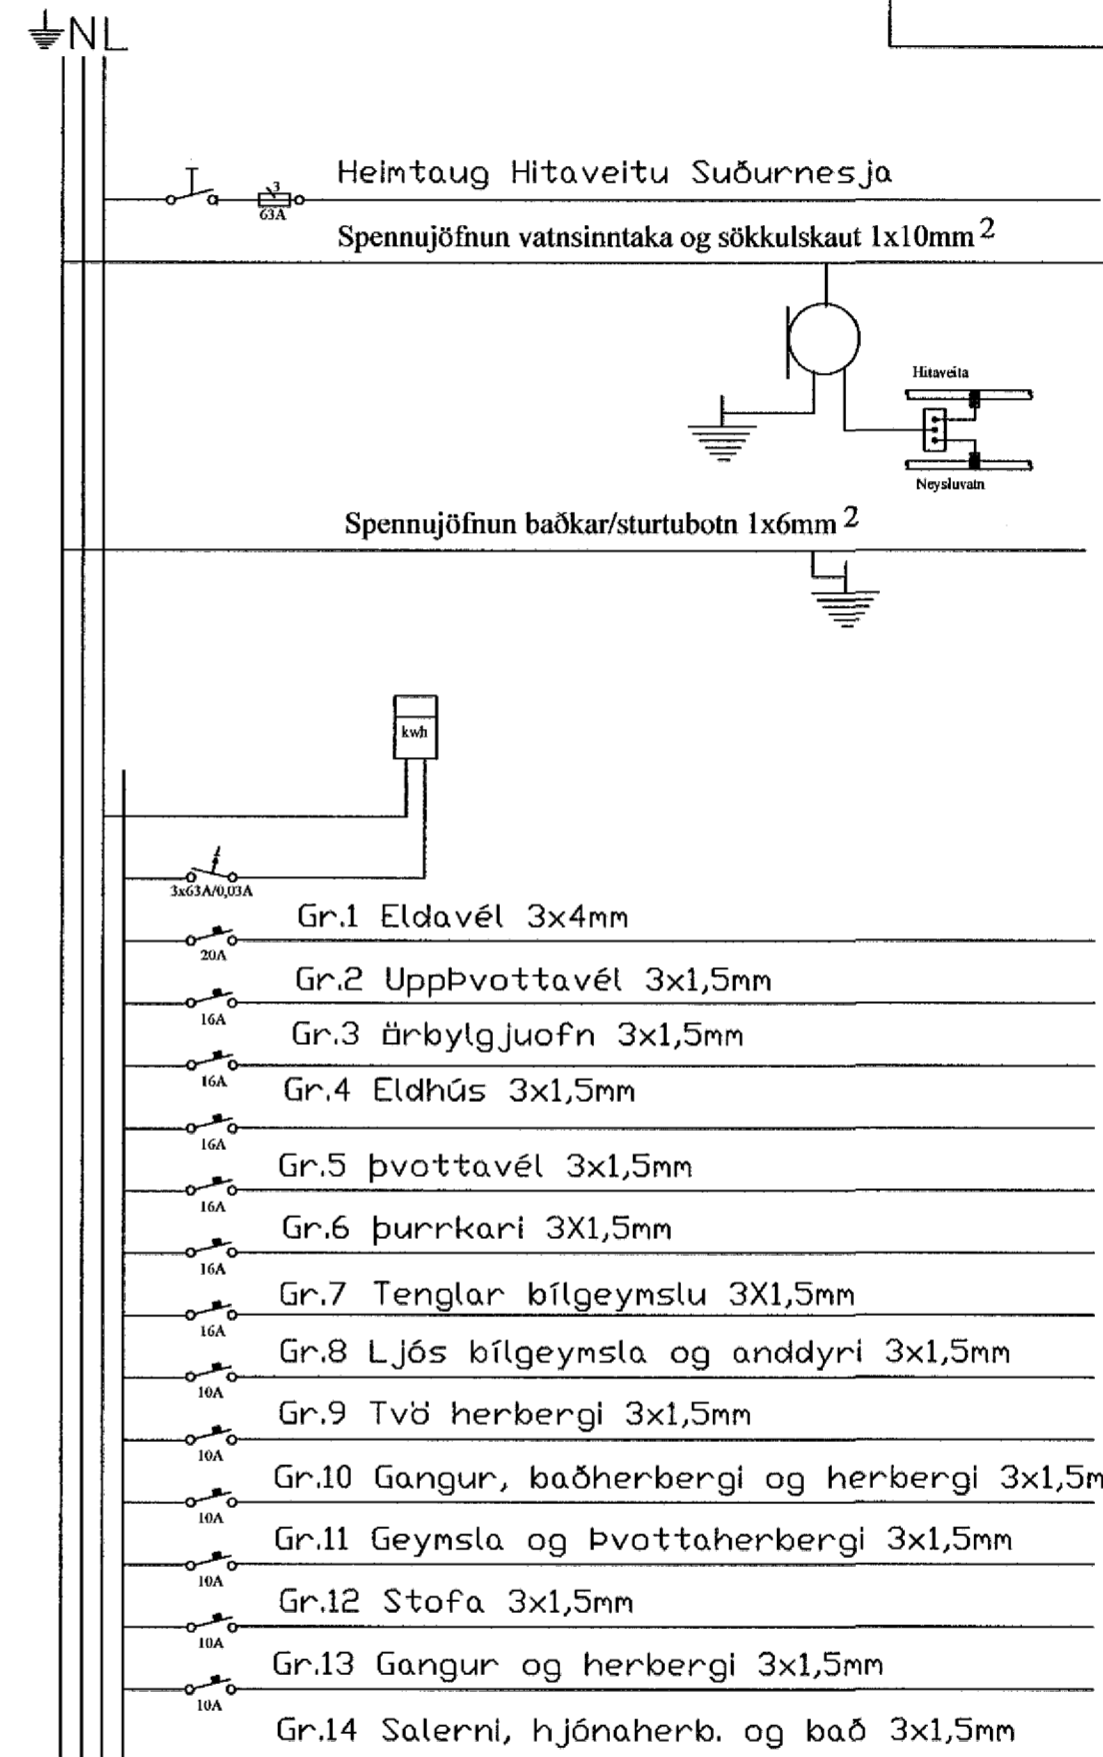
NL

Heimtaug Hitaveitu Suðurnesja

3
63A

Spennujöfnun vatnsinntaka og sökkulskaut 1x10mm$^2$

Hitaveita

Neysluvatn

Spennujöfnun baðkar/sturtubotn 1x6mm$^2$

kwh

3x63A/0,03A

Gr.1 Eldavél 3x4mm

20A

Gr.2 Uppþvottavél 3x1,5mm

16A

Gr.3 örbylgjuofn 3x1,5mm

16A

Gr.4 Eldhús 3x1,5mm

16A

Gr.5 þvottavél 3x1,5mm

16A

Gr.6 þurrkari 3X1,5mm

16A

Gr.7 Tenglar bílgeymslu 3X1,5mm

16A

Gr.8 Ljós bílgeymsla og anddyri 3x1,5mm

10A

Gr.9 Tvö herbergi 3x1,5mm

10A

Gr.10 Gangur, baðherbergi og herbergi 3x1,5m

10A

Gr.11 Geymsla og þvottaherbergi 3x1,5mm

10A

Gr.12 Stofa 3x1,5mm

10A

Gr.13 Gangur og herbergi 3x1,5mm

10A

Gr.14 Salerni, hjónaherb. og bað 3x1,5mm